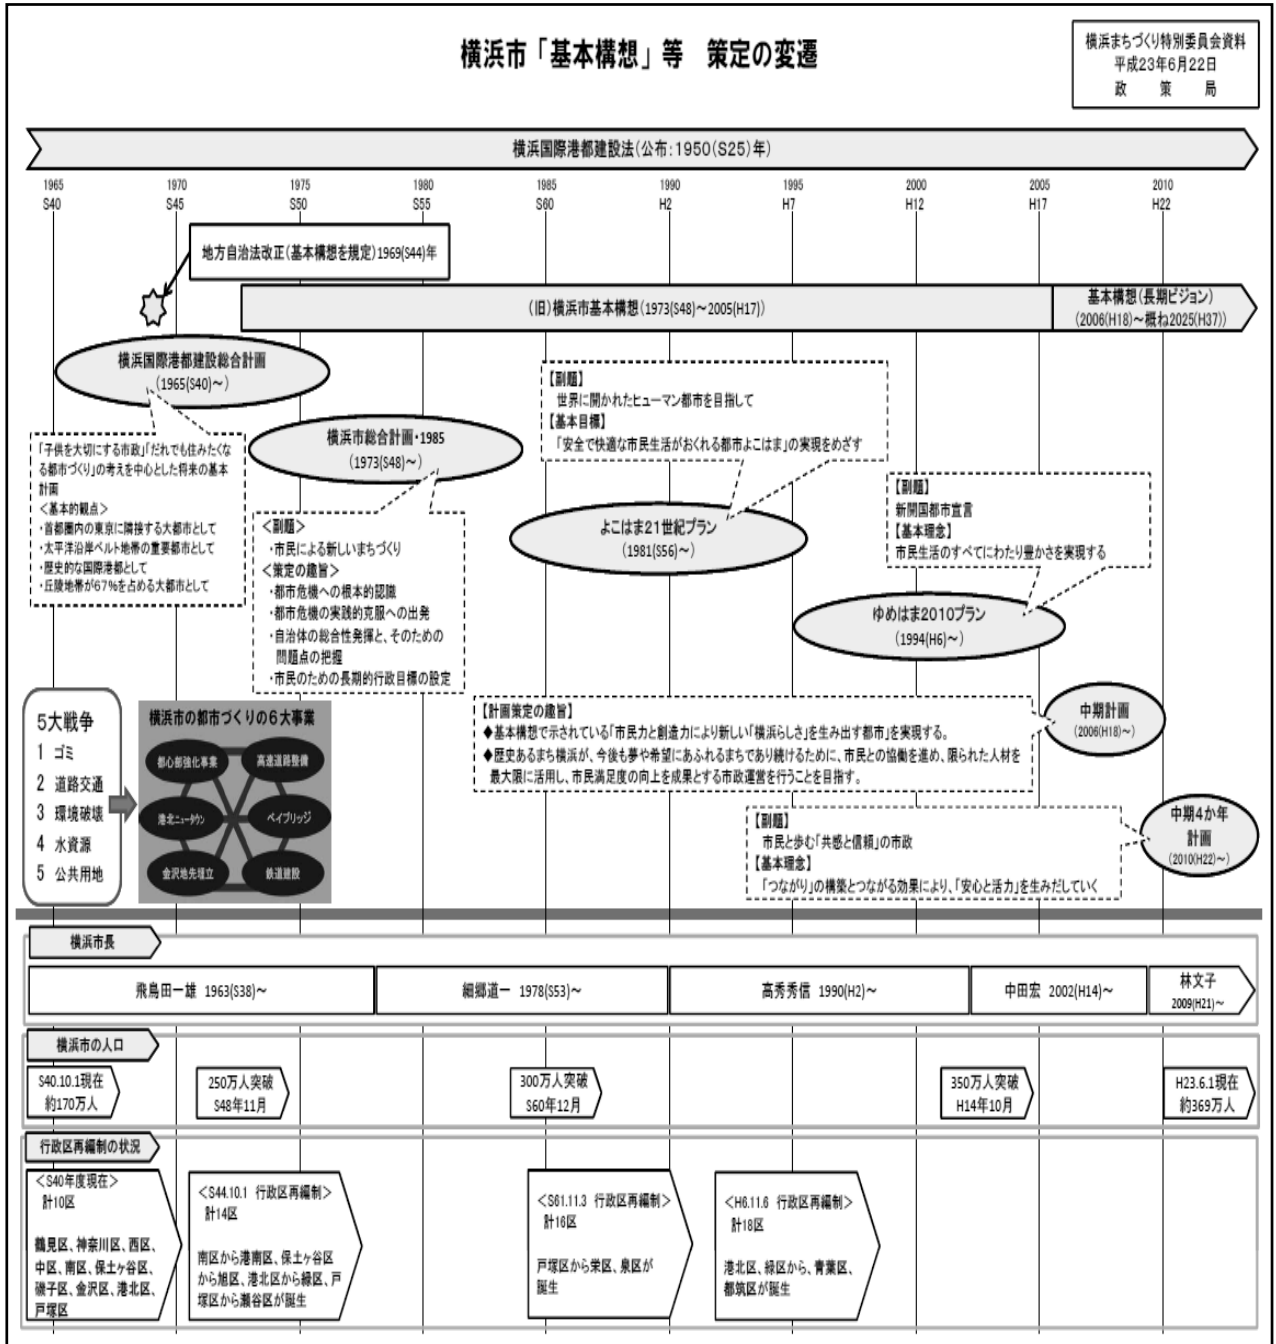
横浜市「基本構想」等　策定の変遷

横浜まちづくり特別委員会資料
平成23年6月22日
政　策　局

横浜国際港都建設法（公布：1950（S25）年）

1965 S40　1970 S45　1975 S50　1980 S55　1985 S60　1990 H2　1995 H7　2000 H12　2005 H17　2010 H22

地方自治法改正（基本構想を規定）1969（S44）年

（旧）横浜市基本構想（1973（S48）～2005（H17））

基本構想（長期ビジョン）
（2006（H18）～概ね2025（H37））

横浜国際港都建設総合計画
（1965（S40）～）

「子供を大切にする市政」「だれでも住みたくなる都市づくり」の考えを中心とした将来の基本計画
＜基本的観点＞
・首都圏内の東京に隣接する大都市として
・太平洋沿岸ベルト地帯の重要都市として
・歴史的な国際港都として
・丘陵地帯が67％を占める大都市として

横浜市総合計画・1985
（1973（S48）～）

＜副題＞
・市民による新しいまちづくり
＜策定の趣旨＞
・都市危機への根本的認識
・都市危機の実践的克服への出発
・自治体の総合性発揮と、そのための問題点の把握
・市民のための長期的行政目標の設定

【副題】
世界に開かれたヒューマン都市を目指して
【基本目標】
「安全で快適な市民生活がおくれる都市よこはま」の実現をめざす

よこはま21世紀プラン
（1981（S56）～）

【副題】
新開国都市宣言
【基本理念】
市民生活のすべてにわたり豊かさを実現する

ゆめはま2010プラン
（1994（H6）～）

5大戦争
1　ゴミ
2　道路交通
3　環境破壊
4　水資源
5　公共用地

横浜市の都市づくりの６大事業
都心部強化事業
高速道路整備
港北ニュータウン
ベイブリッジ
金沢地先埋立
鉄道建設

【計画策定の趣旨】
◆基本構想で示されている「市民力と創造力により新しい「横浜らしさ」を生み出す都市」を実現する。
◆歴史あるまち横浜が、今後も夢や希望にあふれるまちであり続けるために、市民との協働を進め、限られた人材を最大限に活用し、市民満足度の向上を成果とする市政運営を行うことを目指す。

中期計画
（2006（H18）～）

【副題】
市民と歩む「共感と信頼」の市政
【基本理念】
「つながり」の構築とつながる効果により、「安心と活力」を生みだしていく

中期4か年計画
（2010（H22）～）

横浜市長

飛鳥田一雄　1963（S38）～
細郷道一　1978（S53）～
高秀秀信　1990（H2）～
中田宏　2002（H14）～
林文子 2009（H21）～

横浜市の人口

S40.10.1現在 約170万人
250万人突破 S48年11月
300万人突破 S60年12月
350万人突破 H14年10月
H23.6.1現在 約369万人

行政区再編制の状況

＜S40年度現在＞
計10区
鶴見区、神奈川区、西区、中区、南区、保土ケ谷区、磯子区、金沢区、港北区、戸塚区

＜S44.10.1　行政区再編制＞
計14区
南区から港南区、保土ケ谷区から旭区、港北区から緑区、戸塚区から瀬谷区が誕生

＜S61.11.3　行政区再編制＞
計16区
戸塚区から栄区、泉区が誕生

＜H6.11.6　行政区再編制＞
計18区
港北区、緑区から、青葉区、都筑区が誕生